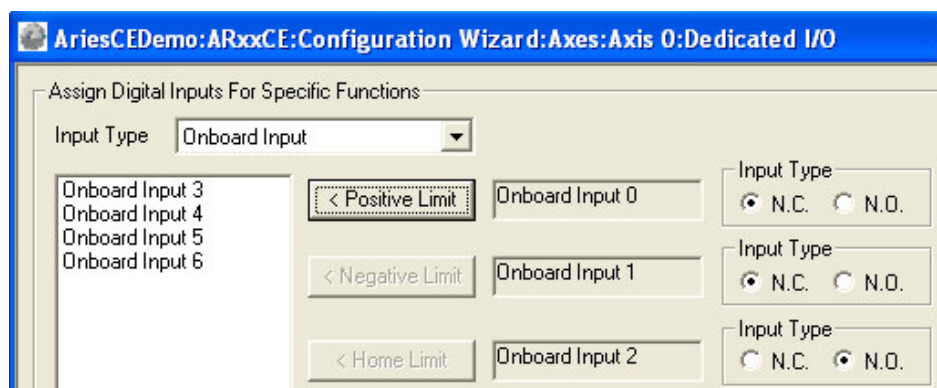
AriesCEDemo:ARxxCE:Configuration Wizard:Axes:Axis 0:Dedicated I/O

Assign Digital Inputs For Specific Functions

Input Type Onboard Input

Onboard Input 3
Onboard Input 4
Onboard Input 5
Onboard Input 6

< Positive Limit
Onboard Input 0
Input Type
N.C. N.O.

< Negative Limit
Onboard Input 1
Input Type
N.C. N.O.

< Home Limit
Onboard Input 2
Input Type
N.C. N.O.